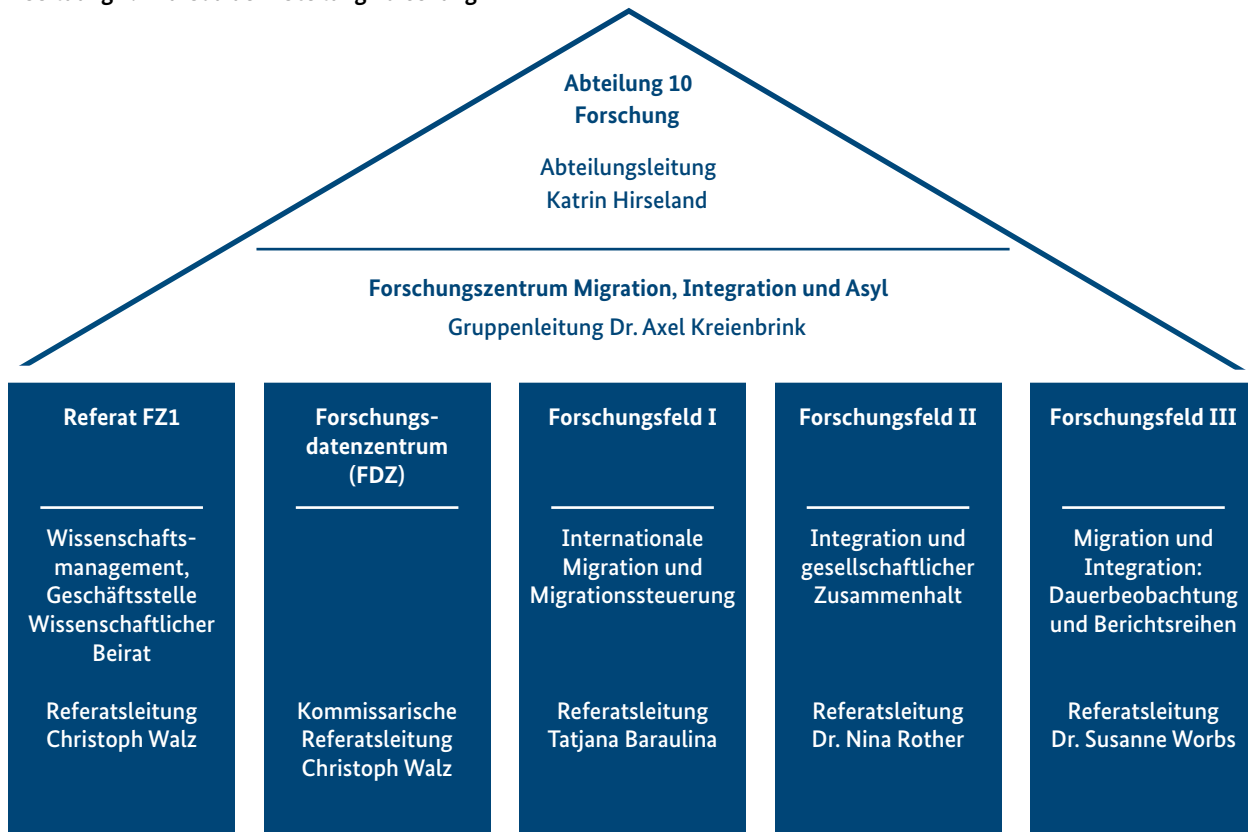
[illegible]

Abteilung 10
Forschung

Abteilungsleitung
Katrin Hirseland

Forschungszentrum Migration, Integration und Asyl
Gruppenleitung Dr. Axel Kreienbrink

Referat FZ1

Wissenschaftsmanagement, Geschäftsstelle Wissenschaftlicher Beirat

Referatsleitung
Christoph Walz

Forschungsdatenzentrum (FDZ)

Kommissarische Referatsleitung
Christoph Walz

Forschungsfeld I

Internationale Migration und Migrationssteuerung

Referatsleitung
Tatjana Baraulina

Forschungsfeld II

Integration und gesellschaftlicher Zusammenhalt

Referatsleitung
Dr. Nina Rother

Forschungsfeld III

Migration und Integration: Dauerbeobachtung und Berichtsreihen

Referatsleitung
Dr. Susanne Worbs